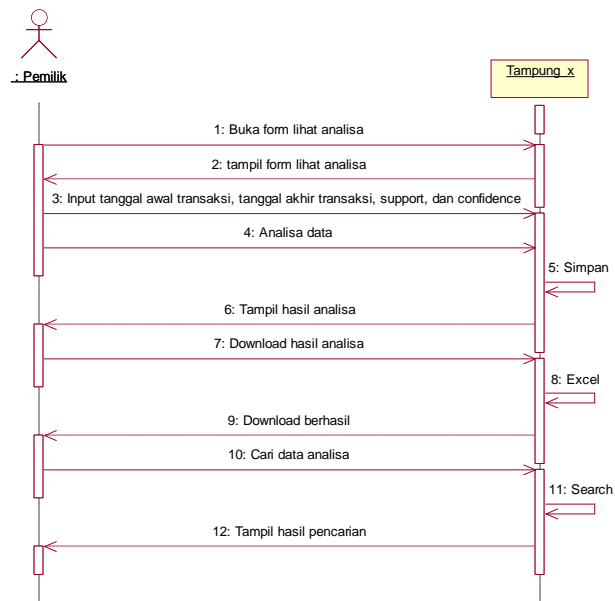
: Pemilik

Tampung_x

1: Buka form lihat analisa

2: tampil form lihat analisa

3: Input tanggal awal transaksi, tanggal akhir transaksi, support, dan confidence

4: Analisa data

5: Simpan

6: Tampil hasil analisa

7: Download hasil analisa

8: Excel

9: Download berhasil

10: Cari data analisa

11: Search

12: Tampil hasil pencarian